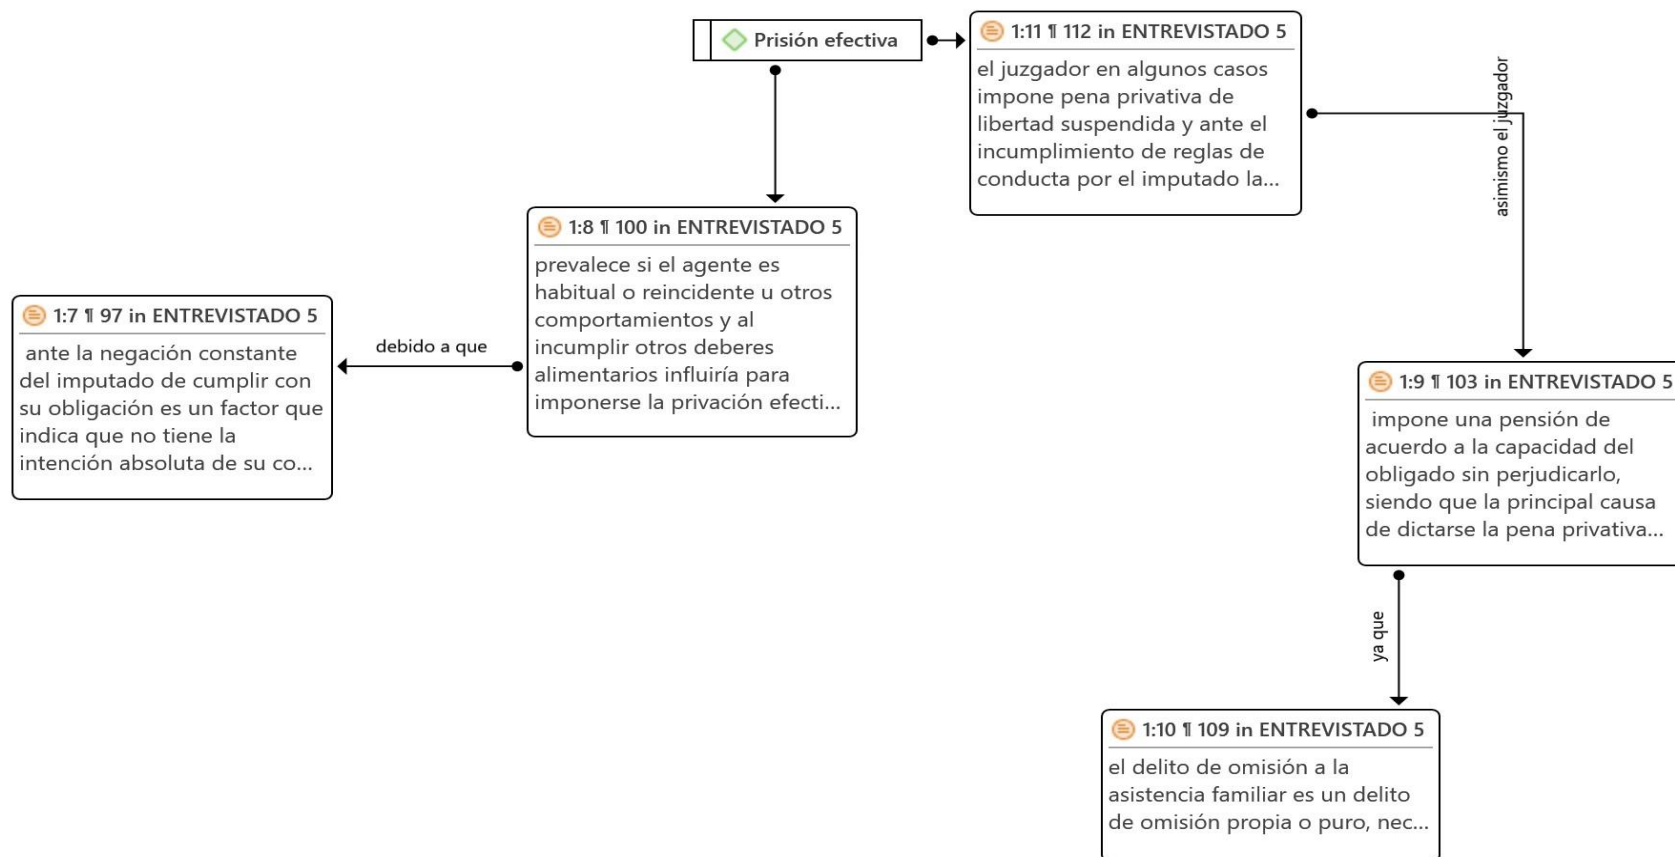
Prisión efectiva

1:11 ¶ 112 in ENTREVISTADO 5
el juzgador en algunos casos impone pena privativa de libertad suspendida y ante el incumplimiento de reglas de conducta por el imputado la...

asimismo el juzgador

1:8 ¶ 100 in ENTREVISTADO 5
prevalece si el agente es habitual o reincidente u otros comportamientos y al incumplir otros deberes alimentarios influiría para imponerse la privación efecti...

debido a que

1:7 ¶ 97 in ENTREVISTADO 5
ante la negación constante del imputado de cumplir con su obligación es un factor que indica que no tiene la intención absoluta de su co...

1:9 ¶ 103 in ENTREVISTADO 5
impone una pensión de acuerdo a la capacidad del obligado sin perjudicarlo, siendo que la principal causa de dictarse la pena privativa...

ya que

1:10 ¶ 109 in ENTREVISTADO 5
el delito de omisión a la asistencia familiar es un delito de omisión propia o puro, nec...